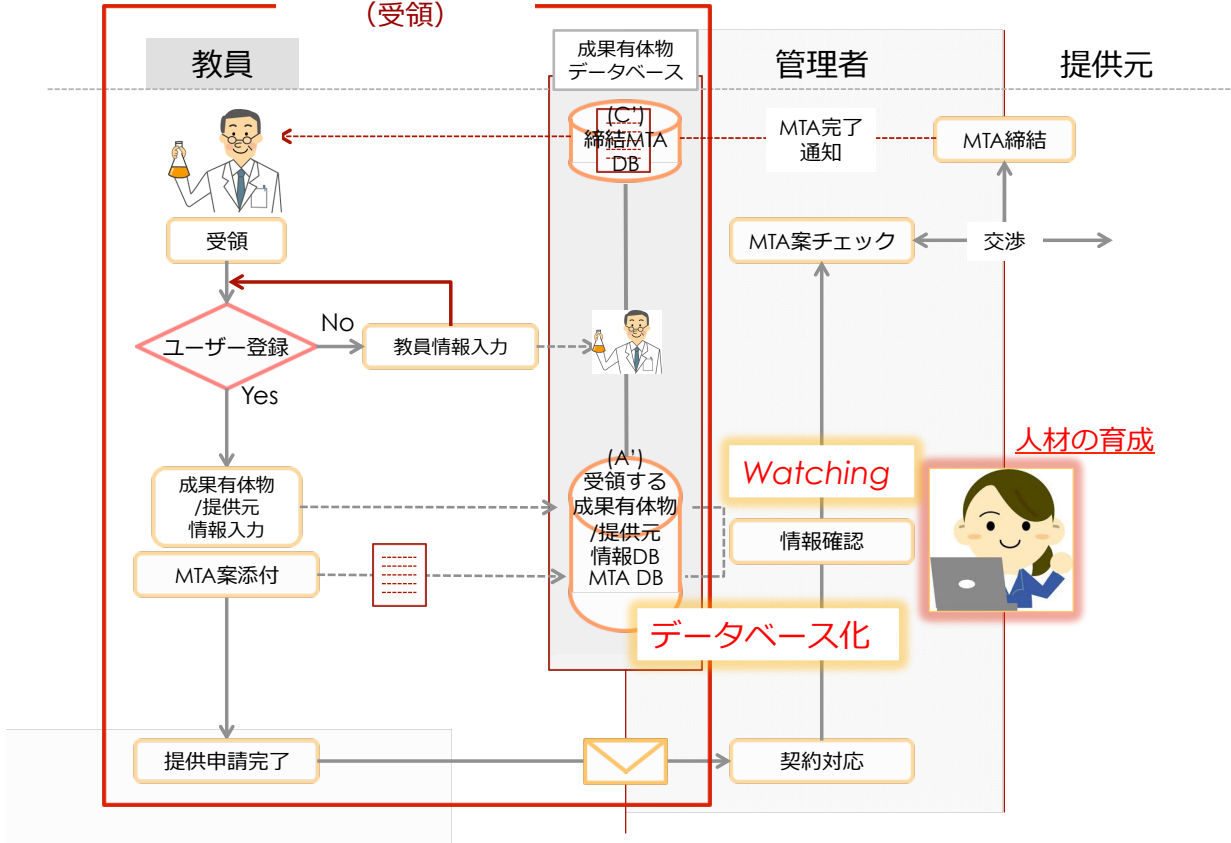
（受領）

教員

成果有体物
データベース

管理者

提供元

(C')
締結MTA
DB

MTA完了
通知

MTA締結

受領

MTA案チェック

交渉

No

ユーザー登録

教員情報入力

Yes

(A')
受領する
成果有体物
/提供元
情報DB
MTA DB

Watching

人材の育成

成果有体物
/提供元
情報入力

情報確認

MTA案添付

データベース化

提供申請完了

契約対応